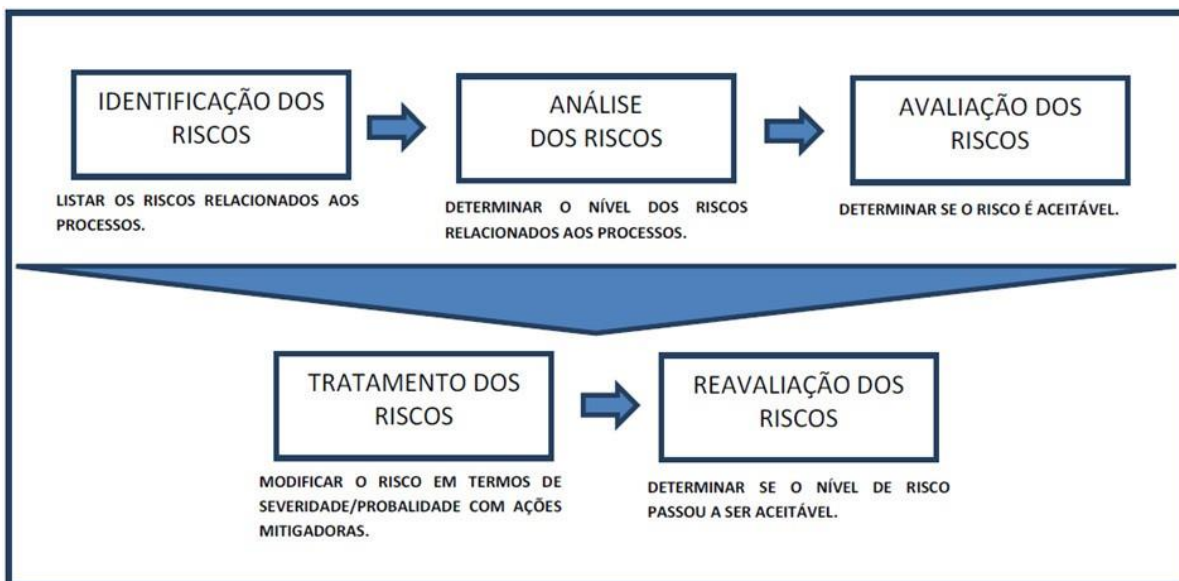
IDENTIFICAÇÃO DOS RISCOS

LISTAR OS RISCOS RELACIONADOS AOS PROCESSOS.

ANÁLISE DOS RISCOS

DETERMINAR O NÍVEL DOS RISCOS RELACIONADOS AOS PROCESSOS.

AVALIAÇÃO DOS RISCOS

DETERMINAR SE O RISCO É ACEITÁVEL.

TRATAMENTO DOS RISCOS

MODIFICAR O RISCO EM TERMOS DE SEVERIDADE/PROBALIDADE COM AÇÕES MITIGADORAS.

REAVALIAÇÃO DOS RISCOS

DETERMINAR SE O NÍVEL DE RISCO PASSOU A SER ACEITÁVEL.